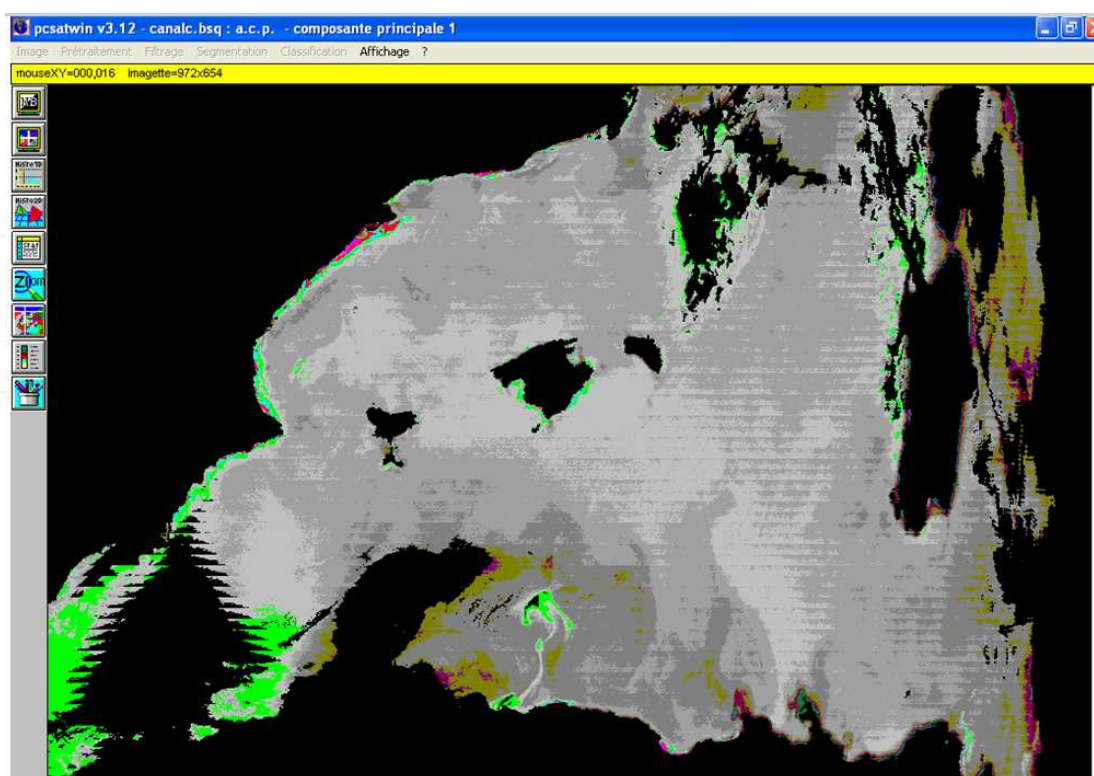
pcsatwin v3.12 - canalc.bsq : a.c.p. - composante principale 1

Image Prétraitement Filtrage Segmentation Classification Affichage ?

mouseXY=000,016 Imagette=972x654

NB

HISTO 1D

HISTO 2D

STAT

Zoom